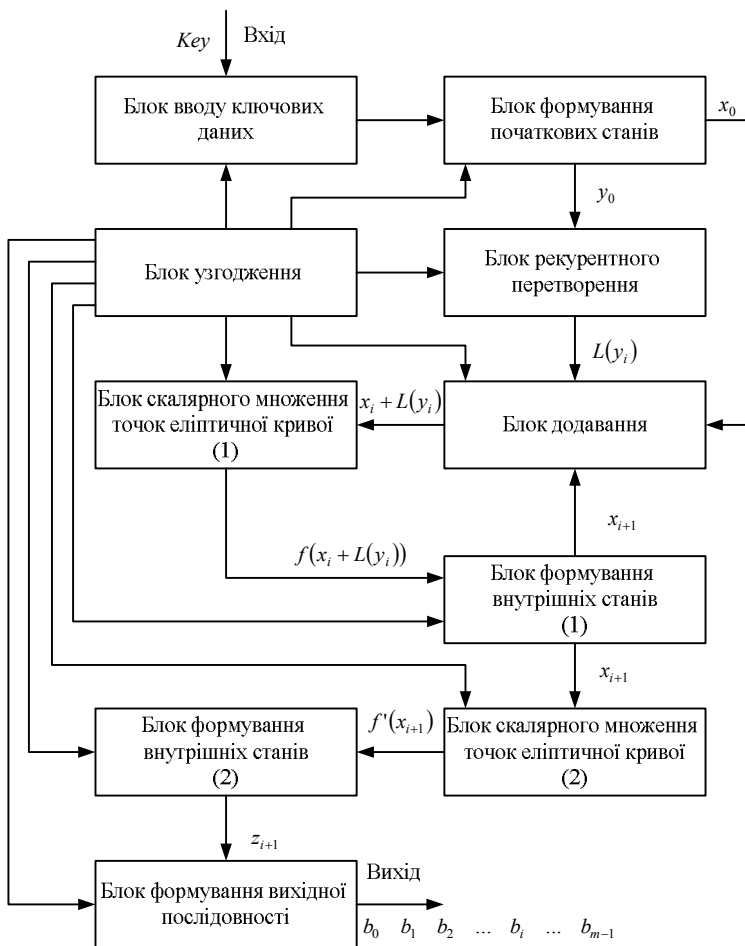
$Key$ Вхід

Блок вводу ключових даних

Блок формування початкових станів

$x_0$

$y_0$

Блок узгодження

Блок рекурентного перетворення

$L(y_i)$

Блок скалярного множення точок еліптичної кривої (1)

$x_i + L(y_i)$

Блок додавання

$x_{i+1}$

$f(x_i + L(y_i))$

Блок формування внутрішніх станів (1)

$x_{i+1}$

Блок формування внутрішніх станів (2)

$f'(x_{i+1})$

Блок скалярного множення точок еліптичної кривої (2)

$z_{i+1}$

Блок формування вихідної послідовності

Вихід

$b_0$ $b_1$ $b_2$ ... $b_i$ ... $b_{m-1}$